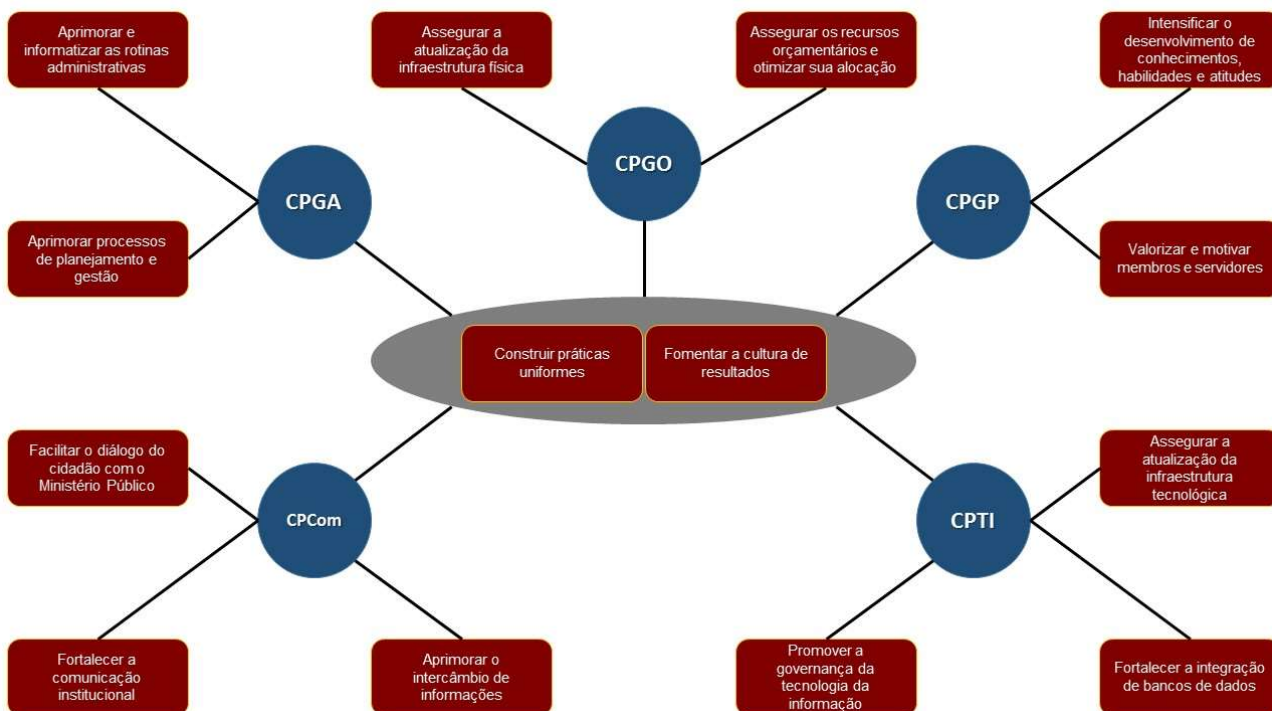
Aprimorar e informatizar as rotinas administrativas

Assegurar a atualização da infraestrutura física

Assegurar os recursos orçamentários e otimizar sua alocação

Intensificar o desenvolvimento de conhecimentos, habilidades e atitudes

CPGO

CPGA

CPGP

Aprimorar processos de planejamento e gestão

Valorizar e motivar membros e servidores

Construir práticas uniformes

Fomentar a cultura de resultados

Facilitar o diálogo do cidadão com o Ministério Público

Assegurar a atualização da infraestrutura tecnológica

CPCom

CPTI

Fortalecer a comunicação institucional

Aprimorar o intercâmbio de informações

Promover a governança da tecnologia da informação

Fortalecer a integração de bancos de dados